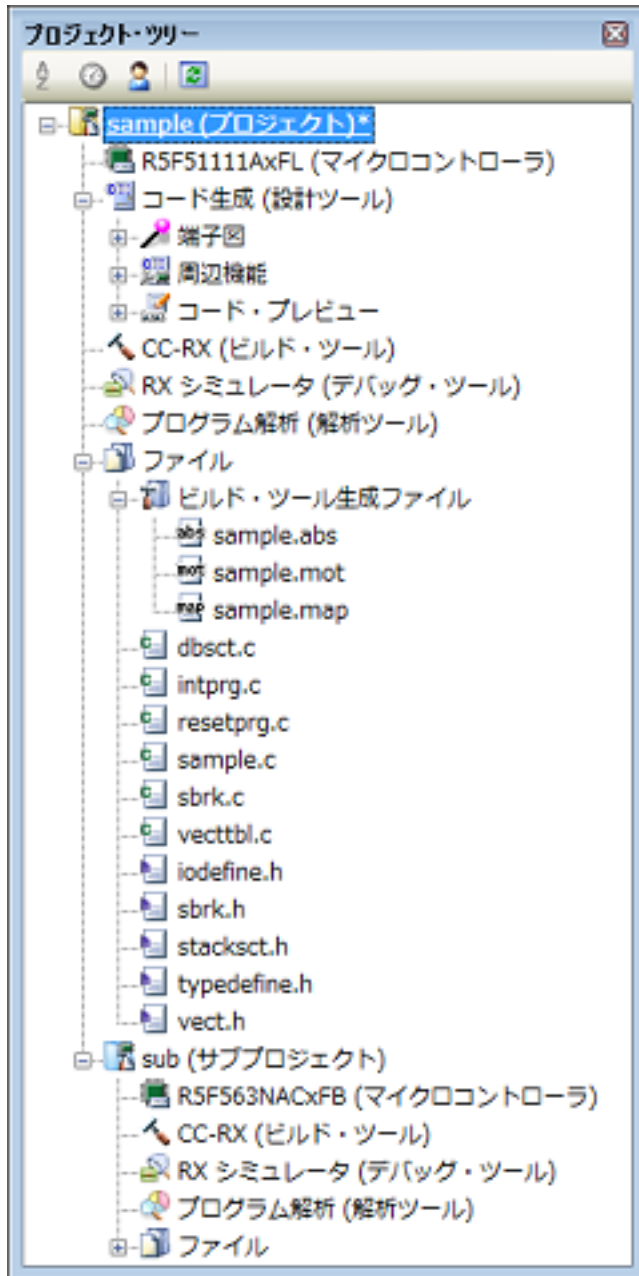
プロジェクト・ツリー

sample (プロジェクト)*
R5F51111AxFL (マイクロコントローラ)
コード生成 (設計ツール)
端子図
周辺機能
コード・プレビュー
CC-RX (ビルド・ツール)
RX シミュレータ (デバッグ・ツール)
プログラム解析 (解析ツール)
ファイル
ビルド・ツール生成ファイル
sample.abs
sample.mot
sample.map
dbsct.c
intprg.c
resetprg.c
sample.c
sbrk.c
vecttbl.c
iodefine.h
sbrk.h
stacksct.h
typedefine.h
vect.h
sub (サブプロジェクト)
R5F563NACxFB (マイクロコントローラ)
CC-RX (ビルド・ツール)
RX シミュレータ (デバッグ・ツール)
プログラム解析 (解析ツール)
ファイル